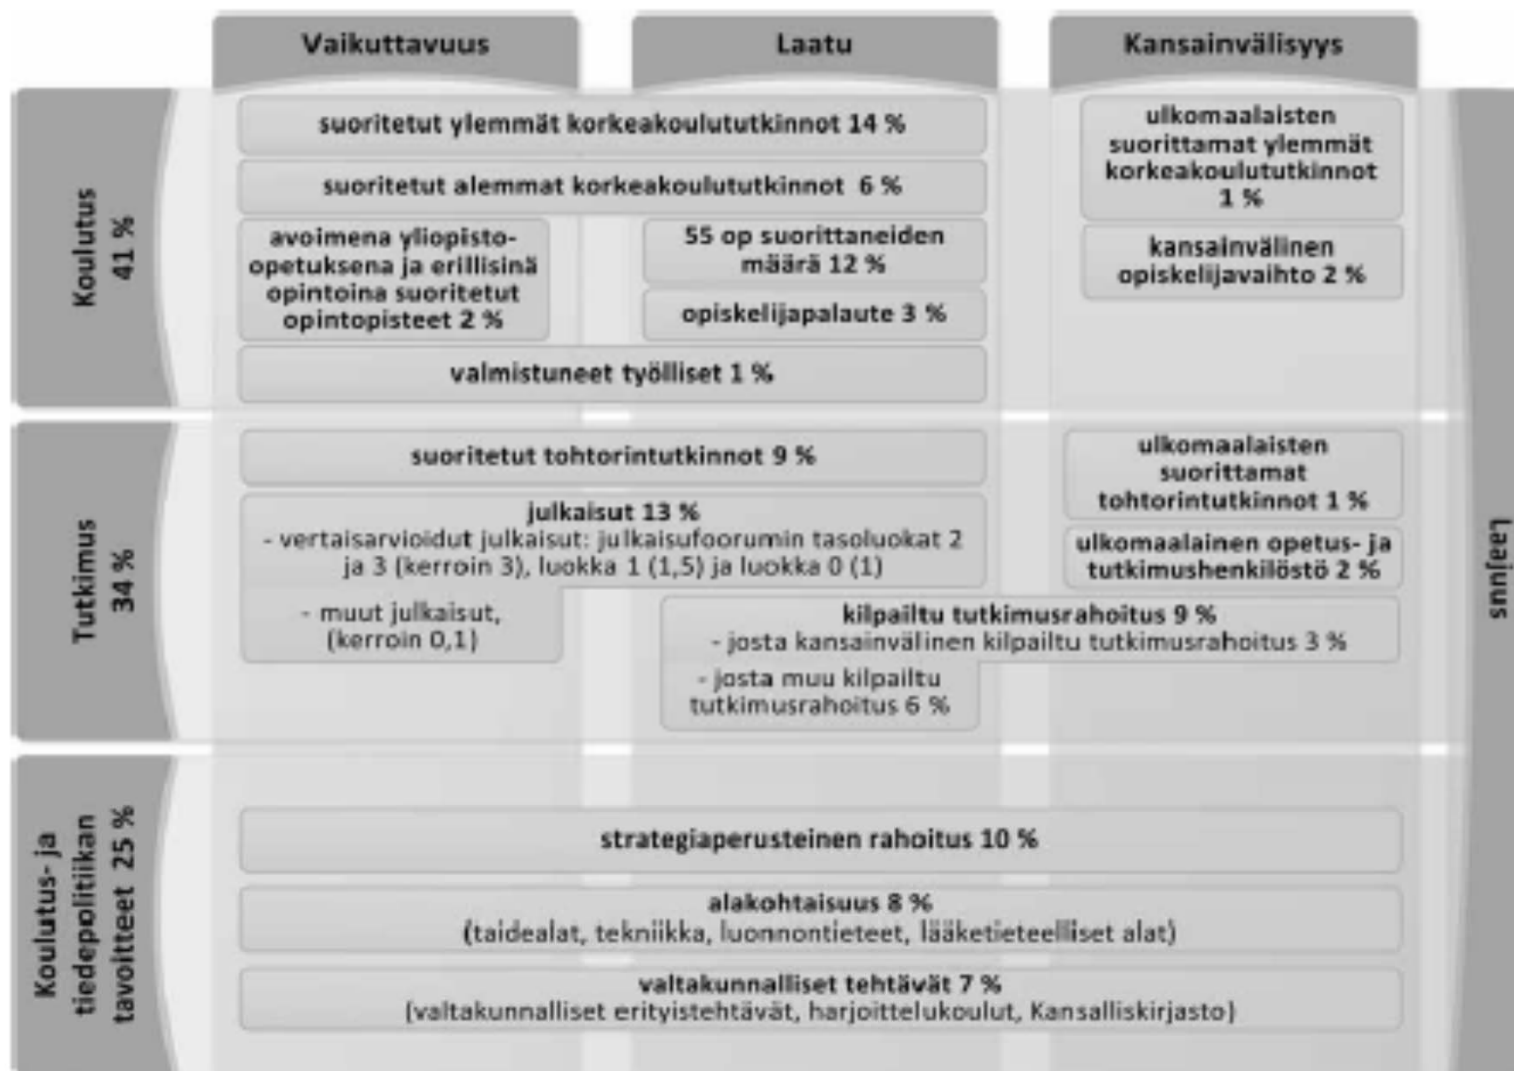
Vaikuttavuus

Laatu

Kansainvälisyys

Koulutus 41 %

suoritetut ylemmät korkeakoulututkinnot 14 %

suoritetut alemmat korkeakoulututkinnot 6 %

avoimena yliopisto-opetuksena ja erillisinä opintoina suoritetut opintopisteet 2 %

55 op suorittaneiden määrä 12 %

opiskelijapalaute 3 %

valmistuneet työlliset 1 %

ulkomaalaisten suorittamat ylemmät korkeakoulututkinnot 1 %

kansainvälinen opiskelijavaihto 2 %

Tutkimus 34 %

suoritetut tohtorintutkinnot 9 %

julkaisut 13 %
- vertaisarvioidut julkaisut: julkaisufoorumin tasoluokat 2 ja 3 (kerroin 3), luokka 1 (1,5) ja luokka 0 (1)

- muut julkaisut, (kerroin 0,1)

ulkomaalaisten suorittamat tohtorintutkinnot 1 %

ulkomaalainen opetus- ja tutkimushenkilöstö 2 %

kilpailtu tutkimusrahoitus 9 %
- josta kansainvälinen kilpailtu tutkimusrahoitus 3 %

- josta muu kilpailtu tutkimusrahoitus 6 %

Koulutus- ja tiedepolitiikan tavoitteet 25 %

strategiaperusteinen rahoitus 10 %

alakohtaisuus 8 %
(taidealat, tekniikka, luonnontieteet, lääketieteelliset alat)

valtakunnalliset tehtävät 7 %
(valtakunnalliset erityistehtävät, harjoittelukoulut, Kansalliskirjasto)

Laajuus